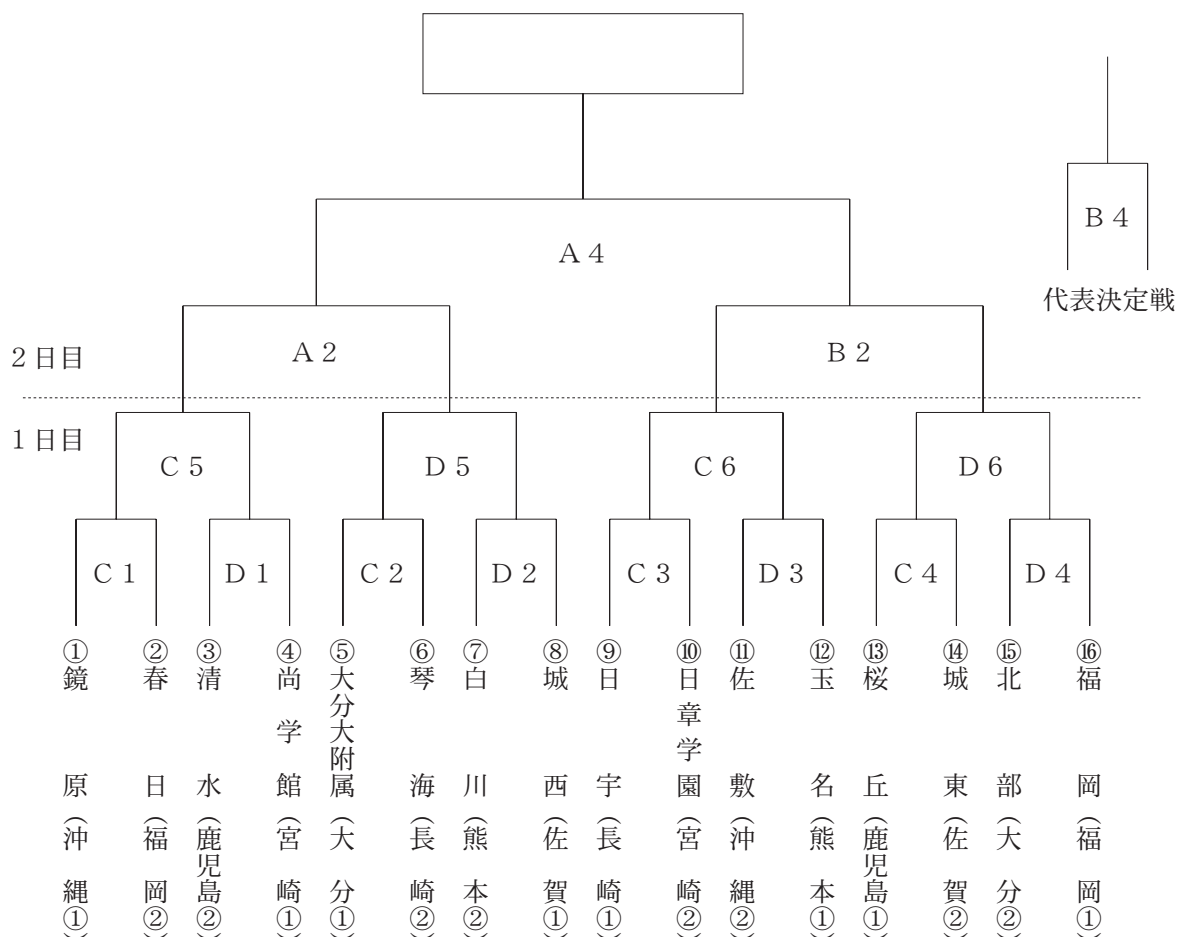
B 4
代表決定戦
A 4
2 日目
A 2
B 2
1 日目
C 5
D 5
C 6
D 6
C 1
D 1
C 2
D 2
C 3
D 3
C 4
D 4

① 鏡原（沖縄①）
② 春日（福岡②）
③ 清水（鹿児島②）
④ 尚学館（宮崎①）
⑤ 大分大附属（大分①）
⑥ 琴海（長崎②）
⑦ 白川（熊本②）
⑧ 城西（佐賀①）
⑨ 日宇（長崎①）
⑩ 日章学園（宮崎②）
⑪ 佐敷（沖縄②）
⑫ 玉名（熊本①）
⑬ 桜丘（鹿児島①）
⑭ 城東（佐賀②）
⑮ 北部（大分②）
⑯ 福岡（福岡①）